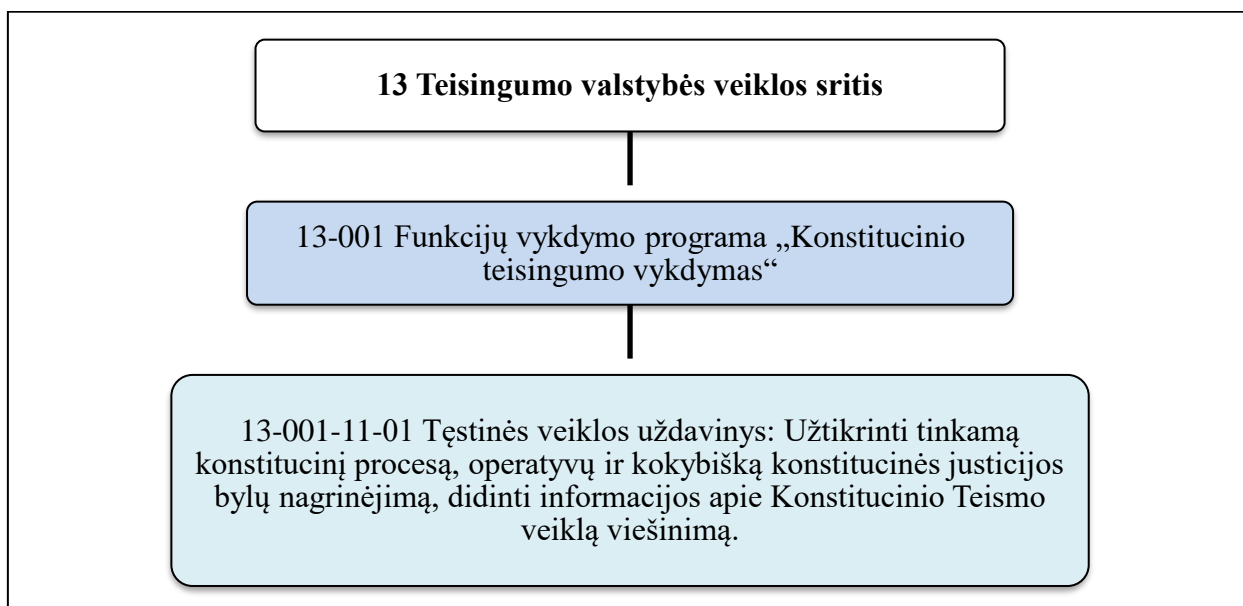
**13 Teisingumo valstybės veiklos sritis**

13-001 Funkcijų vykdymo programa „Konstitucinio teisingumo vykdymas“

13-001-11-01 Tęstinės veiklos uždavinys: Užtikrinti tinkamą konstitucinį procesą, operatyvų ir kokybišką konstitucinės justicijos bylų nagrinėjimą, didinti informacijos apie Konstitucinio Teismo veiklą viešinimą.